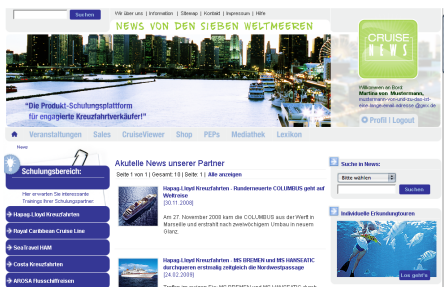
Suchen

Wir über uns | Information | Sitemap | Kontakt | Impressum | Hilfe

NEWS VON DEN SIEBEN WELTMEEREN

CRUISE NEWS

"Die Produkt-Schulungsplattform für engagierte Kreuzfahrtverkäufer!"

Willkommen an Bord: Martina von Mustermann,

Profil | Logout

Veranstaltungen Sales CruiseViewer Shop PEPs Mediathek Lexikon

News

Schulungsbereich:

Hier erwarten Sie interessante Trainings Ihrer Schulungspartner

Hapag-Lloyd Kreuzfahrten

Royal Caribbean Cruise Line

SeaTravel HAM

Costa Kreuzfahrten

AROSA Flusskreuzfahrten

Aktuelle News unserer Partner

Seite 1 von 1 | Gesamt: 18 | Seite: 1 | Alle anzeigen

Hapag-Lloyd Kreuzfahrten : Runderneuerte COLUMBUS geht auf Weltreise

[30.11.2008]

Am 27. November 2008 kam die COLUMBUS aus der Werft in Marseille und erstrahlt nach zweiwöchigem Umbau in neuem Glanz.

Hapag-Lloyd Kreuzfahrten : MS BREMEN und MS HANSEATIC durchqueren erstmalig zeitgleich die Nordwestpassage

[24.02.2009]

Suche in News:

Bitte wählen

Suchen

Individuelle Erkundungstouren

Los geht's